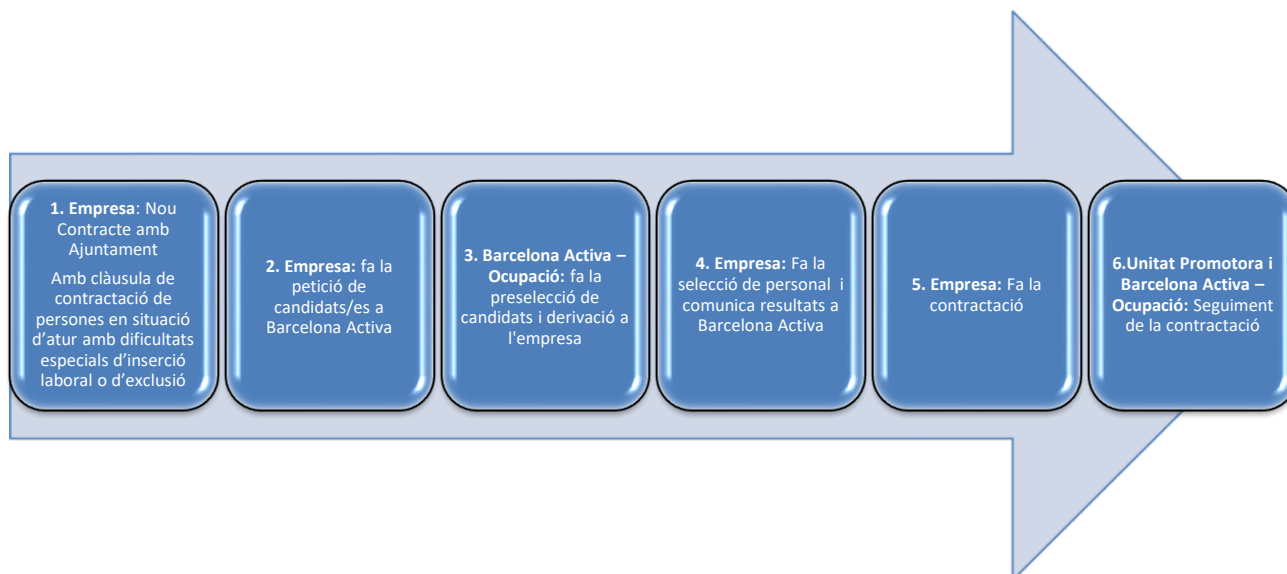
1. Empresa: Nou Contracte amb Ajuntament

Amb clàusula de contractació de persones en situació d'atur amb dificultats especials d'inserció laboral o d'exclusió

2. Empresa: fa la petició de candidats/es a Barcelona Activa

3. Barcelona Activa – Ocupació: fa la preselecció de candidats i derivació a l'empresa

4. Empresa: Fa la selecció de personal i comunica resultats a Barcelona Activa

5. Empresa: Fa la contractació

6.Unitat Promotora i Barcelona Activa – Ocupació: Seguiment de la contractació